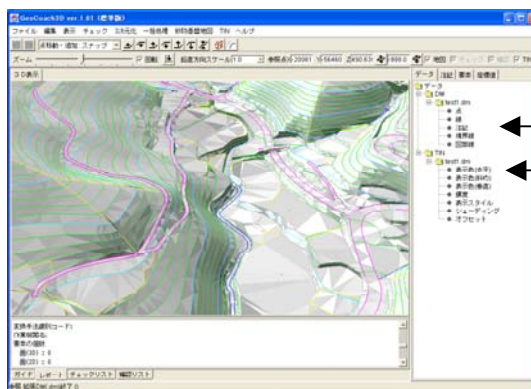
GeoCoach3D ver.1.61 (標準版)
ファイル 編集 表示 チェック 3次元化 一括処理 数値基盤地図 TIN ヘルプ
ズーム
3D表示
データ 注記 要素 座標値
データ
DM
test1.dm
点
線
注記
境界線
図郭線
TIN
test1.dm
表示色(水平)
表示色(傾斜)
表示色(垂直)
標高
表示スタイル
シェーディング
オフセット
ガイド レポート チェックリスト 補記リスト